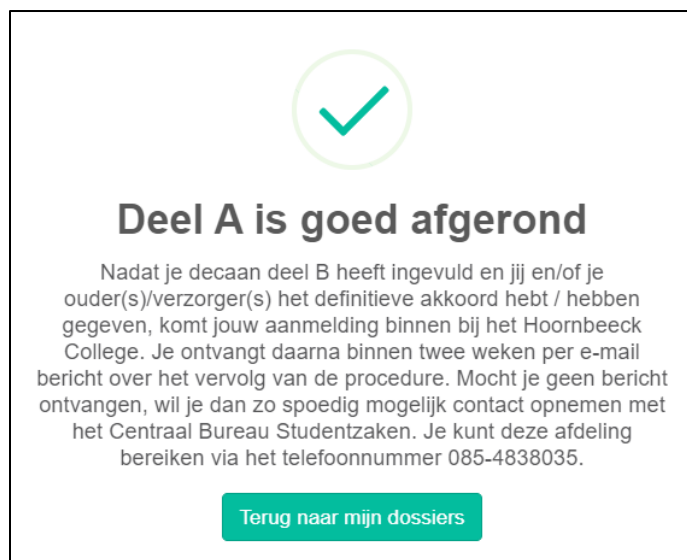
Deel A is goed afgerond

Nadat je decaan deel B heeft ingevuld en jij en/of je ouder(s)/verzorger(s) het definitieve akkoord hebt / hebben gegeven, komt jouw aanmelding binnen bij het Hoornbeeck College. Je ontvangt daarna binnen twee weken per e-mail bericht over het vervolg van de procedure. Mocht je geen bericht ontvangen, wil je dan zo spoedig mogelijk contact opnemen met het Centraal Bureau Studentzaken. Je kunt deze afdeling bereiken via het telefoonnummer 085-4838035.

Terug naar mijn dossiers